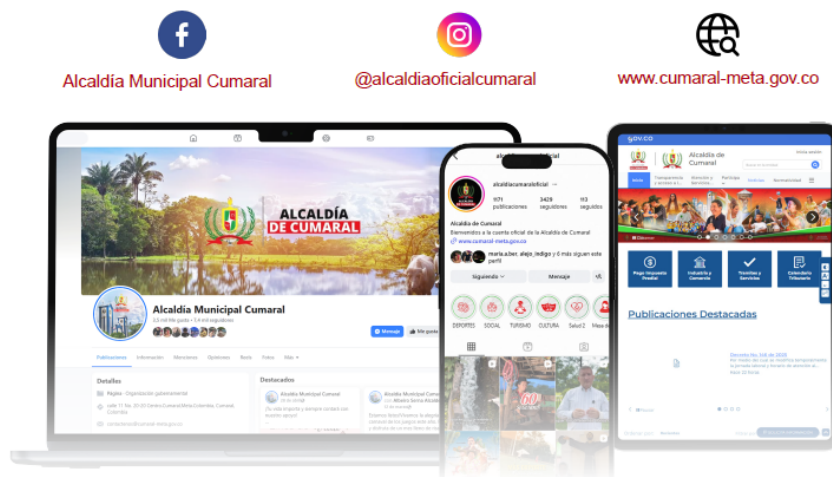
Alcaldía Municipal Cumaral

@alcaldiaoficialcumaral

www.cumaral-meta.gov.co

ALCALDÍA DE CUMARAL

Alcaldía Municipal Cumaral

Publicaciones Información Menciones Opiniones Reels Fotos Más

Detalles

Destacados

Alcaldía Municipal Cumaral

alcaldiacumaraloficial

1171 publicaciones 3429 seguidores 113 seguidos

Alcaldía de Cumaral

Bienvenidos a la cuenta oficial de la Alcaldía de Cumaral

www.cumaral-meta.gov.co

Siguiendo Mensaje

DEPORTES SOCIAL TURISMO CULTURA Salud 2

GOV.CO

Alcaldía de Cumaral

Pago Impuesto Predial

Industria y Comercio

Trámites y Servicios

Calendario Tributario

Publicaciones Destacadas